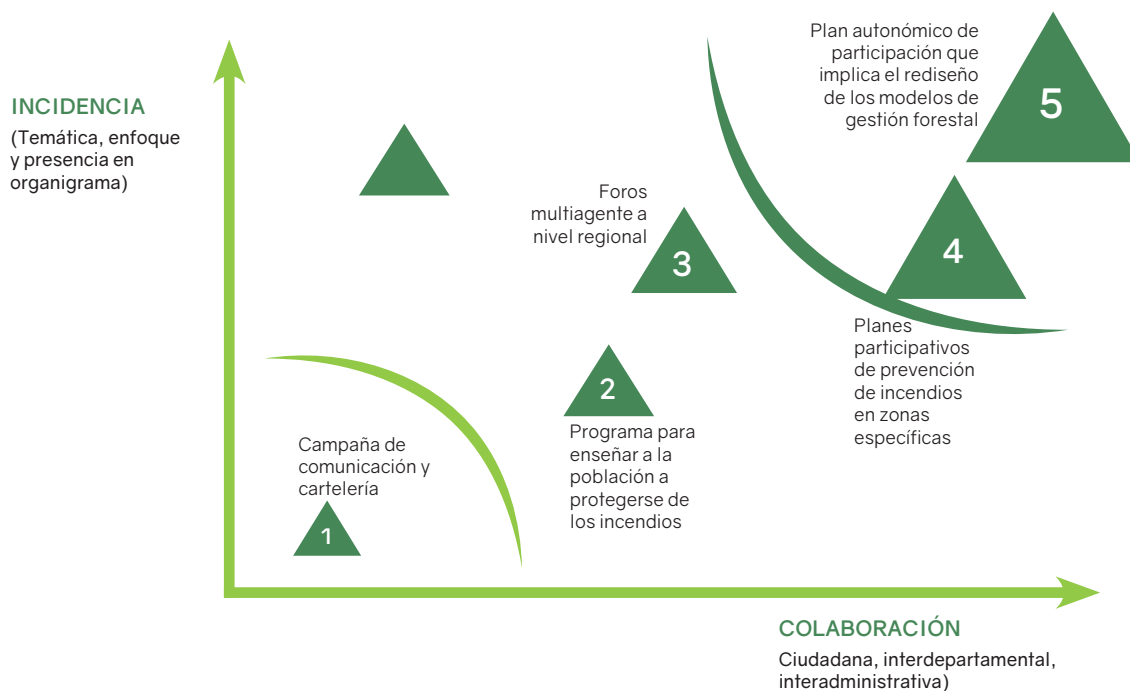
INCIDENCIA

(Temática, enfoque y presencia en organigrama)

Plan autonómico de participación que implica el rediseño de los modelos de gestión forestal

5

Foros multiagente a nivel regional

3

4

Planes participativos de prevención de incendios en zonas específicas

2

Programa para enseñar a la población a protegerse de los incendios

Campaña de comunicación y cartelería

1

COLABORACIÓN

Ciudadana, interdepartamental, interadministrativa)